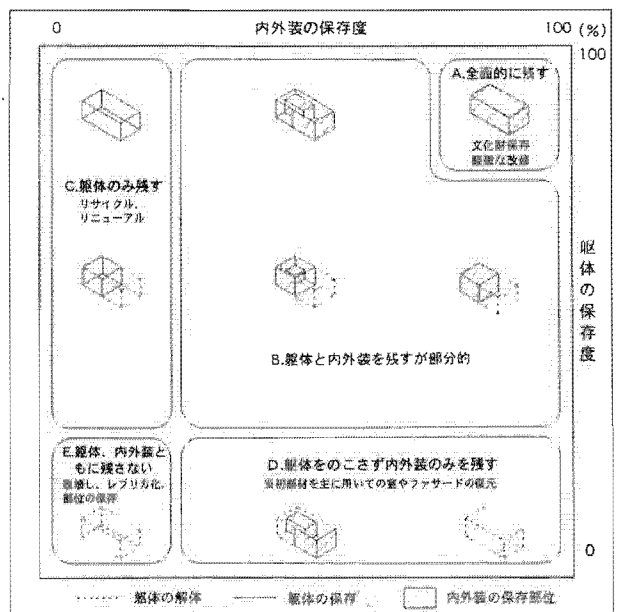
0

内外装の保存度

100 (%)

100

A.全面的に残す

文化財保存
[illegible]な改修

C.躯体のみ残す
リサイクル、
リニューアル

躯体の保存度

B.躯体と内外装を残すが部分的

E.躯体、内外装ともに残さない
移築し、レプリカ化、
部位の保存

D.躯体をのこさず内外装のみを残す
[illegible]部材を主に用いての室やファサードの復元

0

躯体の解体

躯体の保存

内外装の保存部位